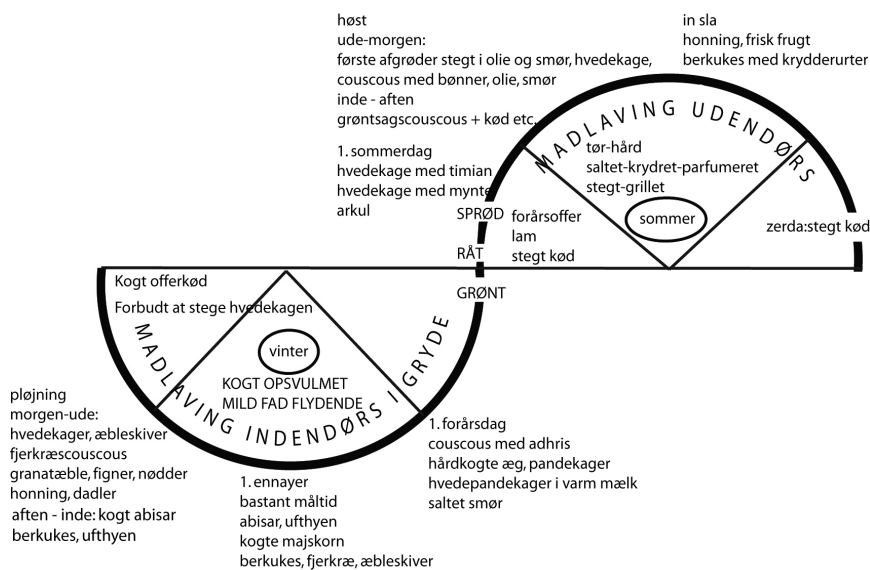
høst
ude-morgen:
første afgrøder stegt i olie og smør, hvedekage, couscous med bønner, olie, smør
inde - aften
grøntsagscouscous + kød etc.

in sla
honning, frisk frugt
berkukes med krydderurter

1. sommerdag
hvedekage med timian
hvedekage med mynte
arkul

MADLAVING UDENDØRS

tør-hård
saltet-krydret-parfumeret
stegt-grillet

sommer

SPRØD
RÅT
GRØNT

forårsoffer
lam
stegt kød

zerda:stegt kød

Kogt offerkød
Forbudt at stege hvedekagen

MADLAVING INDENDØRS I GRYDE

vinter

KOGT OPSVULMET
MILD FAD FLYDENDE

pløjning
morgen-ude:
hvedekager, æbleskiver
fjerkræscouscous
granatæble, figner, nødder
honning, dadler
aften - inde: kogt abisar
berkukes, ufthyen

1. ennayer
bastant måltid
abisar, ufthyen
kogte majskorn
berkukes, fjerkræ, æbleskiver

1. forårsdag
couscous med adhris
hårdkogte æg, pandekager
hvedepandekager i varm mælk
saltet smør